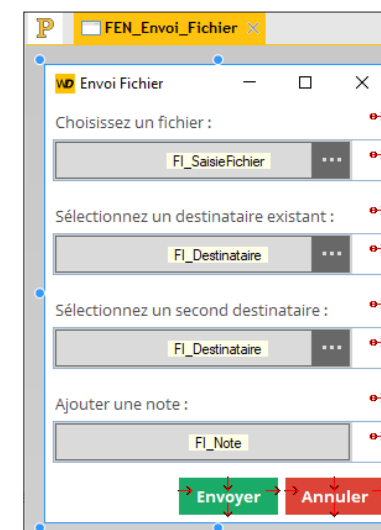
P FEN_Envoi_Fichier

WD Envoi Fichier

Choisissez un fichier :

FI_SaisieFichier

Sélectionnez un destinataire existant :

FI_Destinataire

Sélectionnez un second destinataire :

FI_Destinataire

Ajouter une note :

FI_Note

Envoyer

Annuler